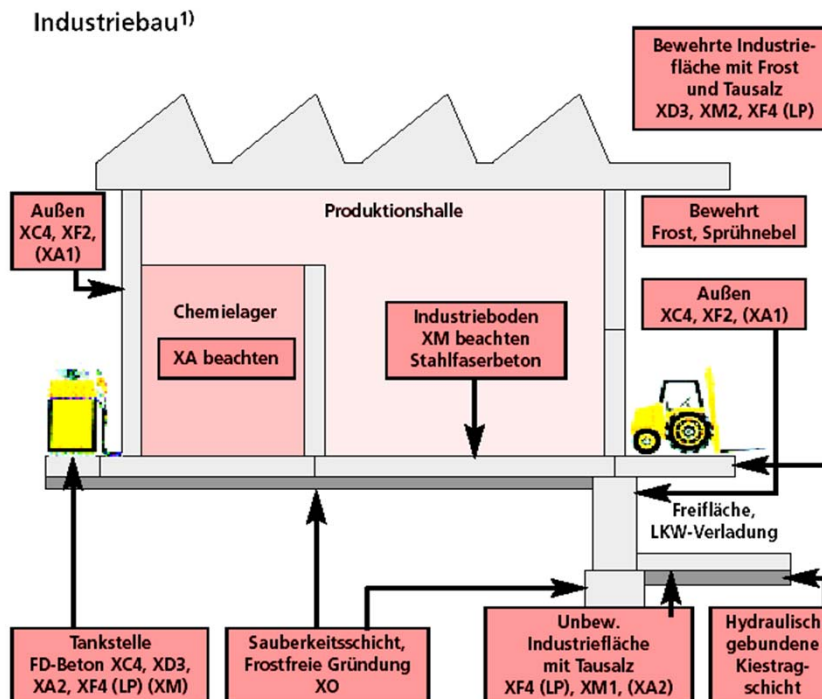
Industriebau$^{1)}$

Bewehrte Industriefläche mit Frost und Tausalz XD3, XM2, XF4 (LP)

Außen XC4, XF2, (XA1)

Produktionshalle

Bewehrt Frost, Sprühnebel

Chemielager

XA beachten

Industrieboden XM beachten Stahlfaserbeton

Außen XC4, XF2, (XA1)

Freifläche, LKW-Verladung

Tankstelle FD-Beton XC4, XD3, XA2, XF4 (LP) (XM)

Sauberkeitsschicht, Frostfreie Gründung XO

Unbew. Industriefläche mit Tausalz XF4 (LP), XM1, (XA2)

Hydraulisch gebundene Kiestragschicht